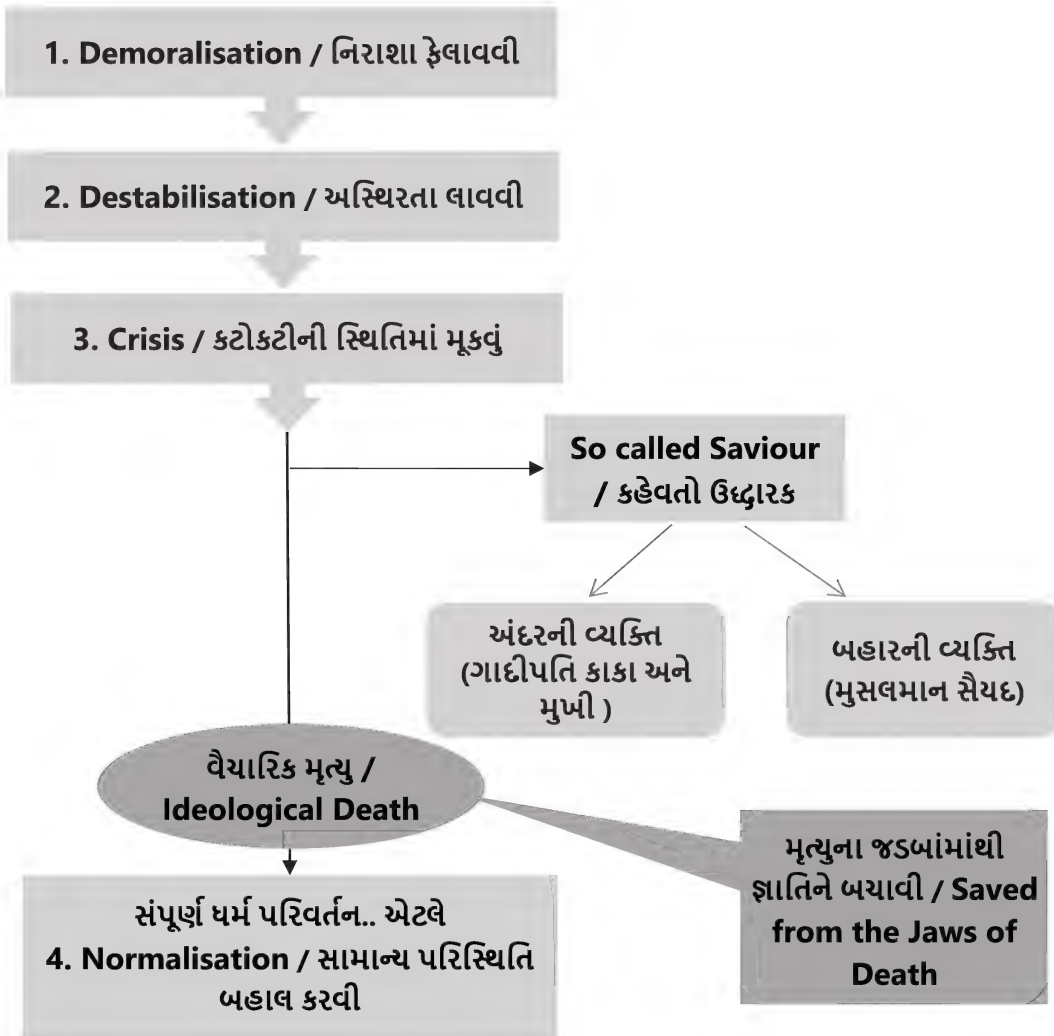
1. Demoralisation / નિરાશા ફેલાવવી

2. Destabilisation / અસ્થિરતા લાવવી

3. Crisis / કટોકટીની સ્થિતિમાં મૂકવું

So called Saviour / કહેવતો ઉદ્ધારક

અંદરની વ્યક્તિ (ગાદીપતિ કાકા અને મુખી )

બહારની વ્યક્તિ (મુસલમાન સૈયદ)

વૈચારિક મૃત્યુ / Ideological Death

મૃત્યુના જડબાંમાંથી જ્ઞાતિને બચાવી / Saved from the Jaws of Death

સંપૂર્ણ ધર્મ પરિવર્તન.. એટલે 4. Normalisation / સામાન્ય પરિસ્થિતિ બહાલ કરવી